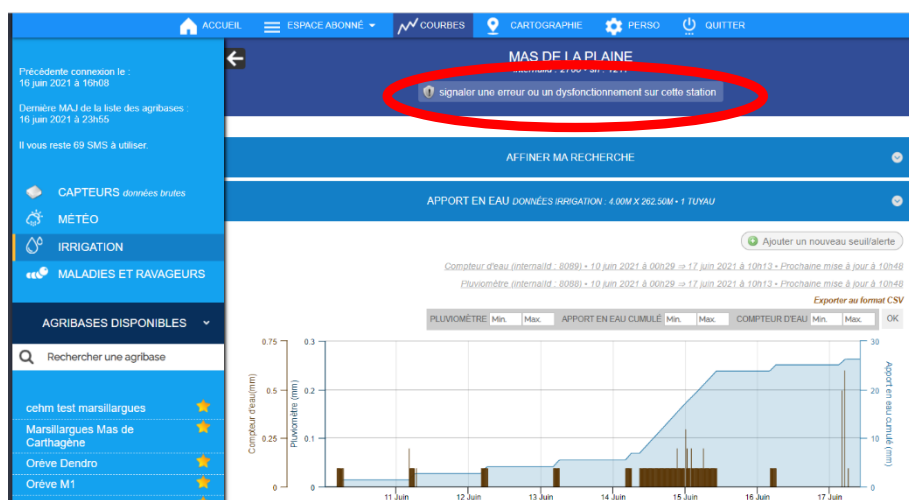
ACCUEIL ESPACE ABONNÉ COURBES CARTOGRAPHIE PERSO QUITTER

Précédente connexion le : 16 juin 2021 à 16h08

Dernière MAJ de la liste des agribases : 16 juin 2021 à 23h55

Il vous reste 69 SMS à utiliser.

CAPTEURS données brutes
MÉTÉO
IRRIGATION
MALADIES ET RAVAGEURS

AGRIBASES DISPONIBLES

Rechercher une agribase

cehm test marsillargues
Marsillargues Mas de Carthagène
Orève Dendro
Orève M1

MAS DE LA PLAINE
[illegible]

signaler une erreur ou un dysfonctionnement sur cette station

AFFINER MA RECHERCHE

APPORT EN EAU DONNÉES IRRIGATION : 4.00M X 262.50M • 1 TUYAU

Ajouter un nouveau seuil/alerte

Compteur d'eau (internalId : 8089) » 10 juin 2021 à 00h29 ⇒ 17 juin 2021 à 10h13 • Prochaine mise à jour à 10h48
Pluviomètre (internalId : 8088) » 10 juin 2021 à 00h29 ⇒ 17 juin 2021 à 10h13 • Prochaine mise à jour à 10h48
Exporter au format CSV

PLUVIOMÈTRE Min. Max. APPORT EN EAU CUMULÉ Min. Max. COMPTEUR D'EAU Min. Max. OK

Compteur d'eau (mm) 0.75 0.5 0.25 0
Pluviomètre (mm) 0.3 0.2 0.1 0
Apport en eau cumulé (mm) 30 20 10 0
11 Juin 12 Juin 13 Juin 14 Juin 15 Juin 16 Juin 17 Juin